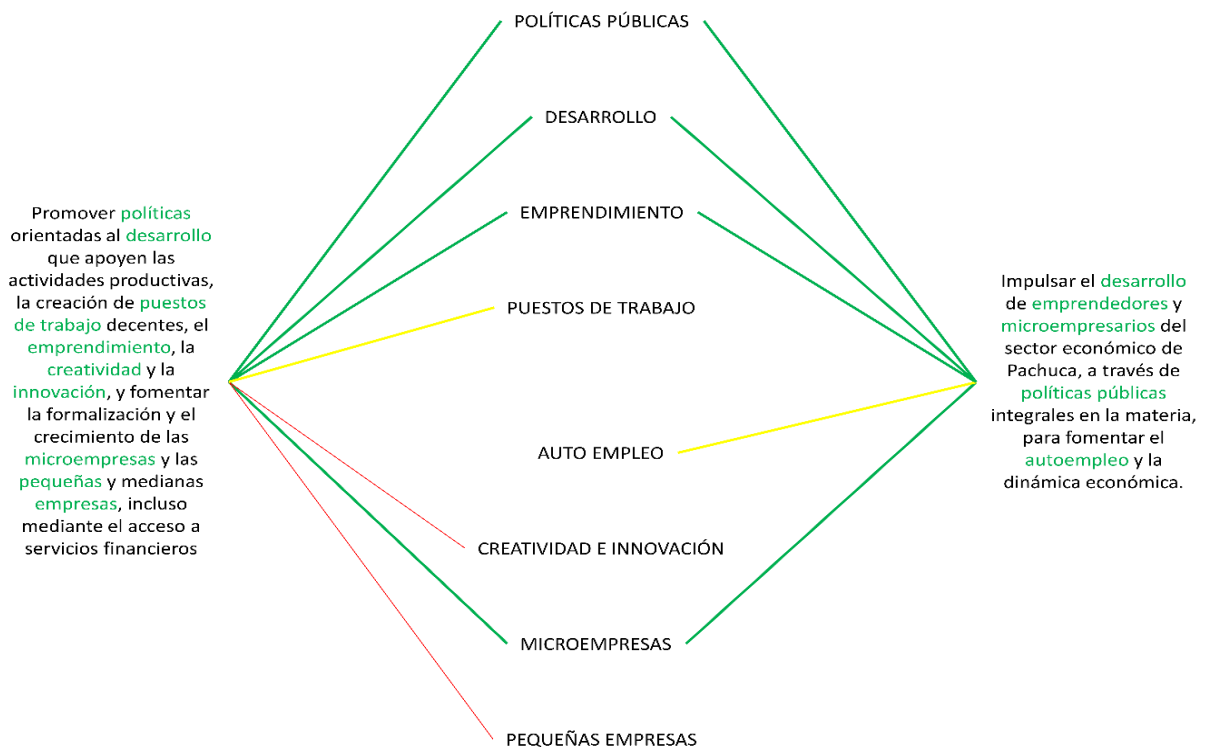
Promover políticas orientadas al desarrollo que apoyen las actividades productivas, la creación de puestos de trabajo decentes, el emprendimiento, la creatividad y la innovación, y fomentar la formalización y el crecimiento de las microempresas y las pequeñas y medianas empresas, incluso mediante el acceso a servicios financieros

POLÍTICAS PÚBLICAS

DESARROLLO

EMPRENDIMIENTO

PUESTOS DE TRABAJO

AUTO EMPLEO

CREATIVIDAD E INNOVACIÓN

MICROEMPRESAS

PEQUEÑAS EMPRESAS

Impulsar el desarrollo de emprendedores y microempresarios del sector económico de Pachuca, a través de políticas públicas integrales en la materia, para fomentar el autoempleo y la dinámica económica.